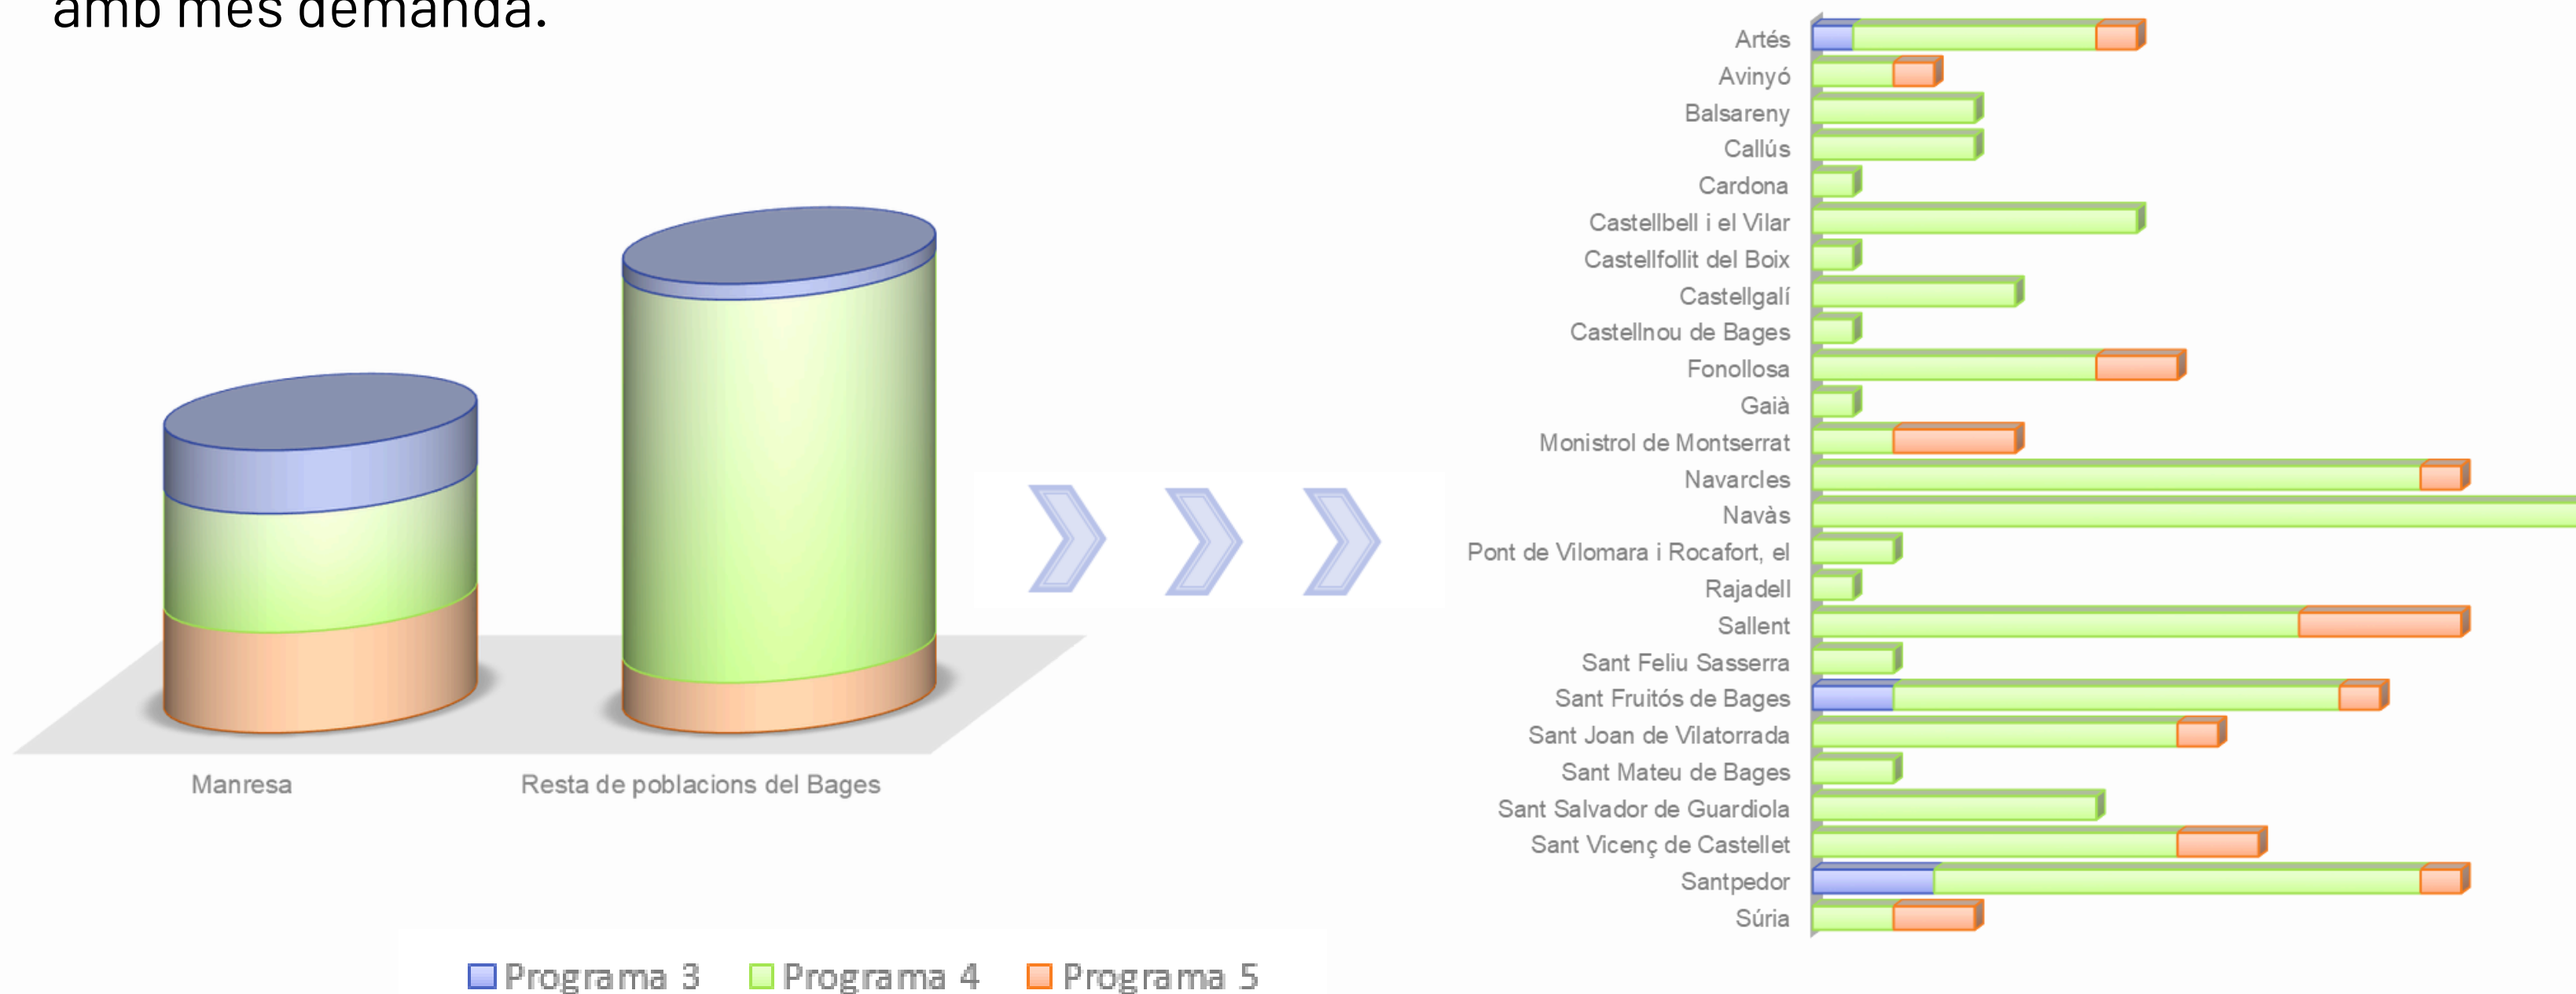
amb més demanda.

Manresa
Resta de poblacions del Bages

Programa 3 Programa 4 Programa 5

Artés
Avinyó
Balsareny
Callús
Cardona
Castellbell i el Vilar
Castellfollit del Boix
Castellgalí
Castellnou de Bages
Fonollosa
Gaià
Monistrol de Montserrat
Navarcles
Navàs
Pont de Vilomara i Rocafort, el
Rajadell
Sallent
Sant Feliu Sasserra
Sant Fruitós de Bages
Sant Joan de Vilatorrada
Sant Mateu de Bages
Sant Salvador de Guardiola
Sant Vicenç de Castellet
Santpedor
Súria